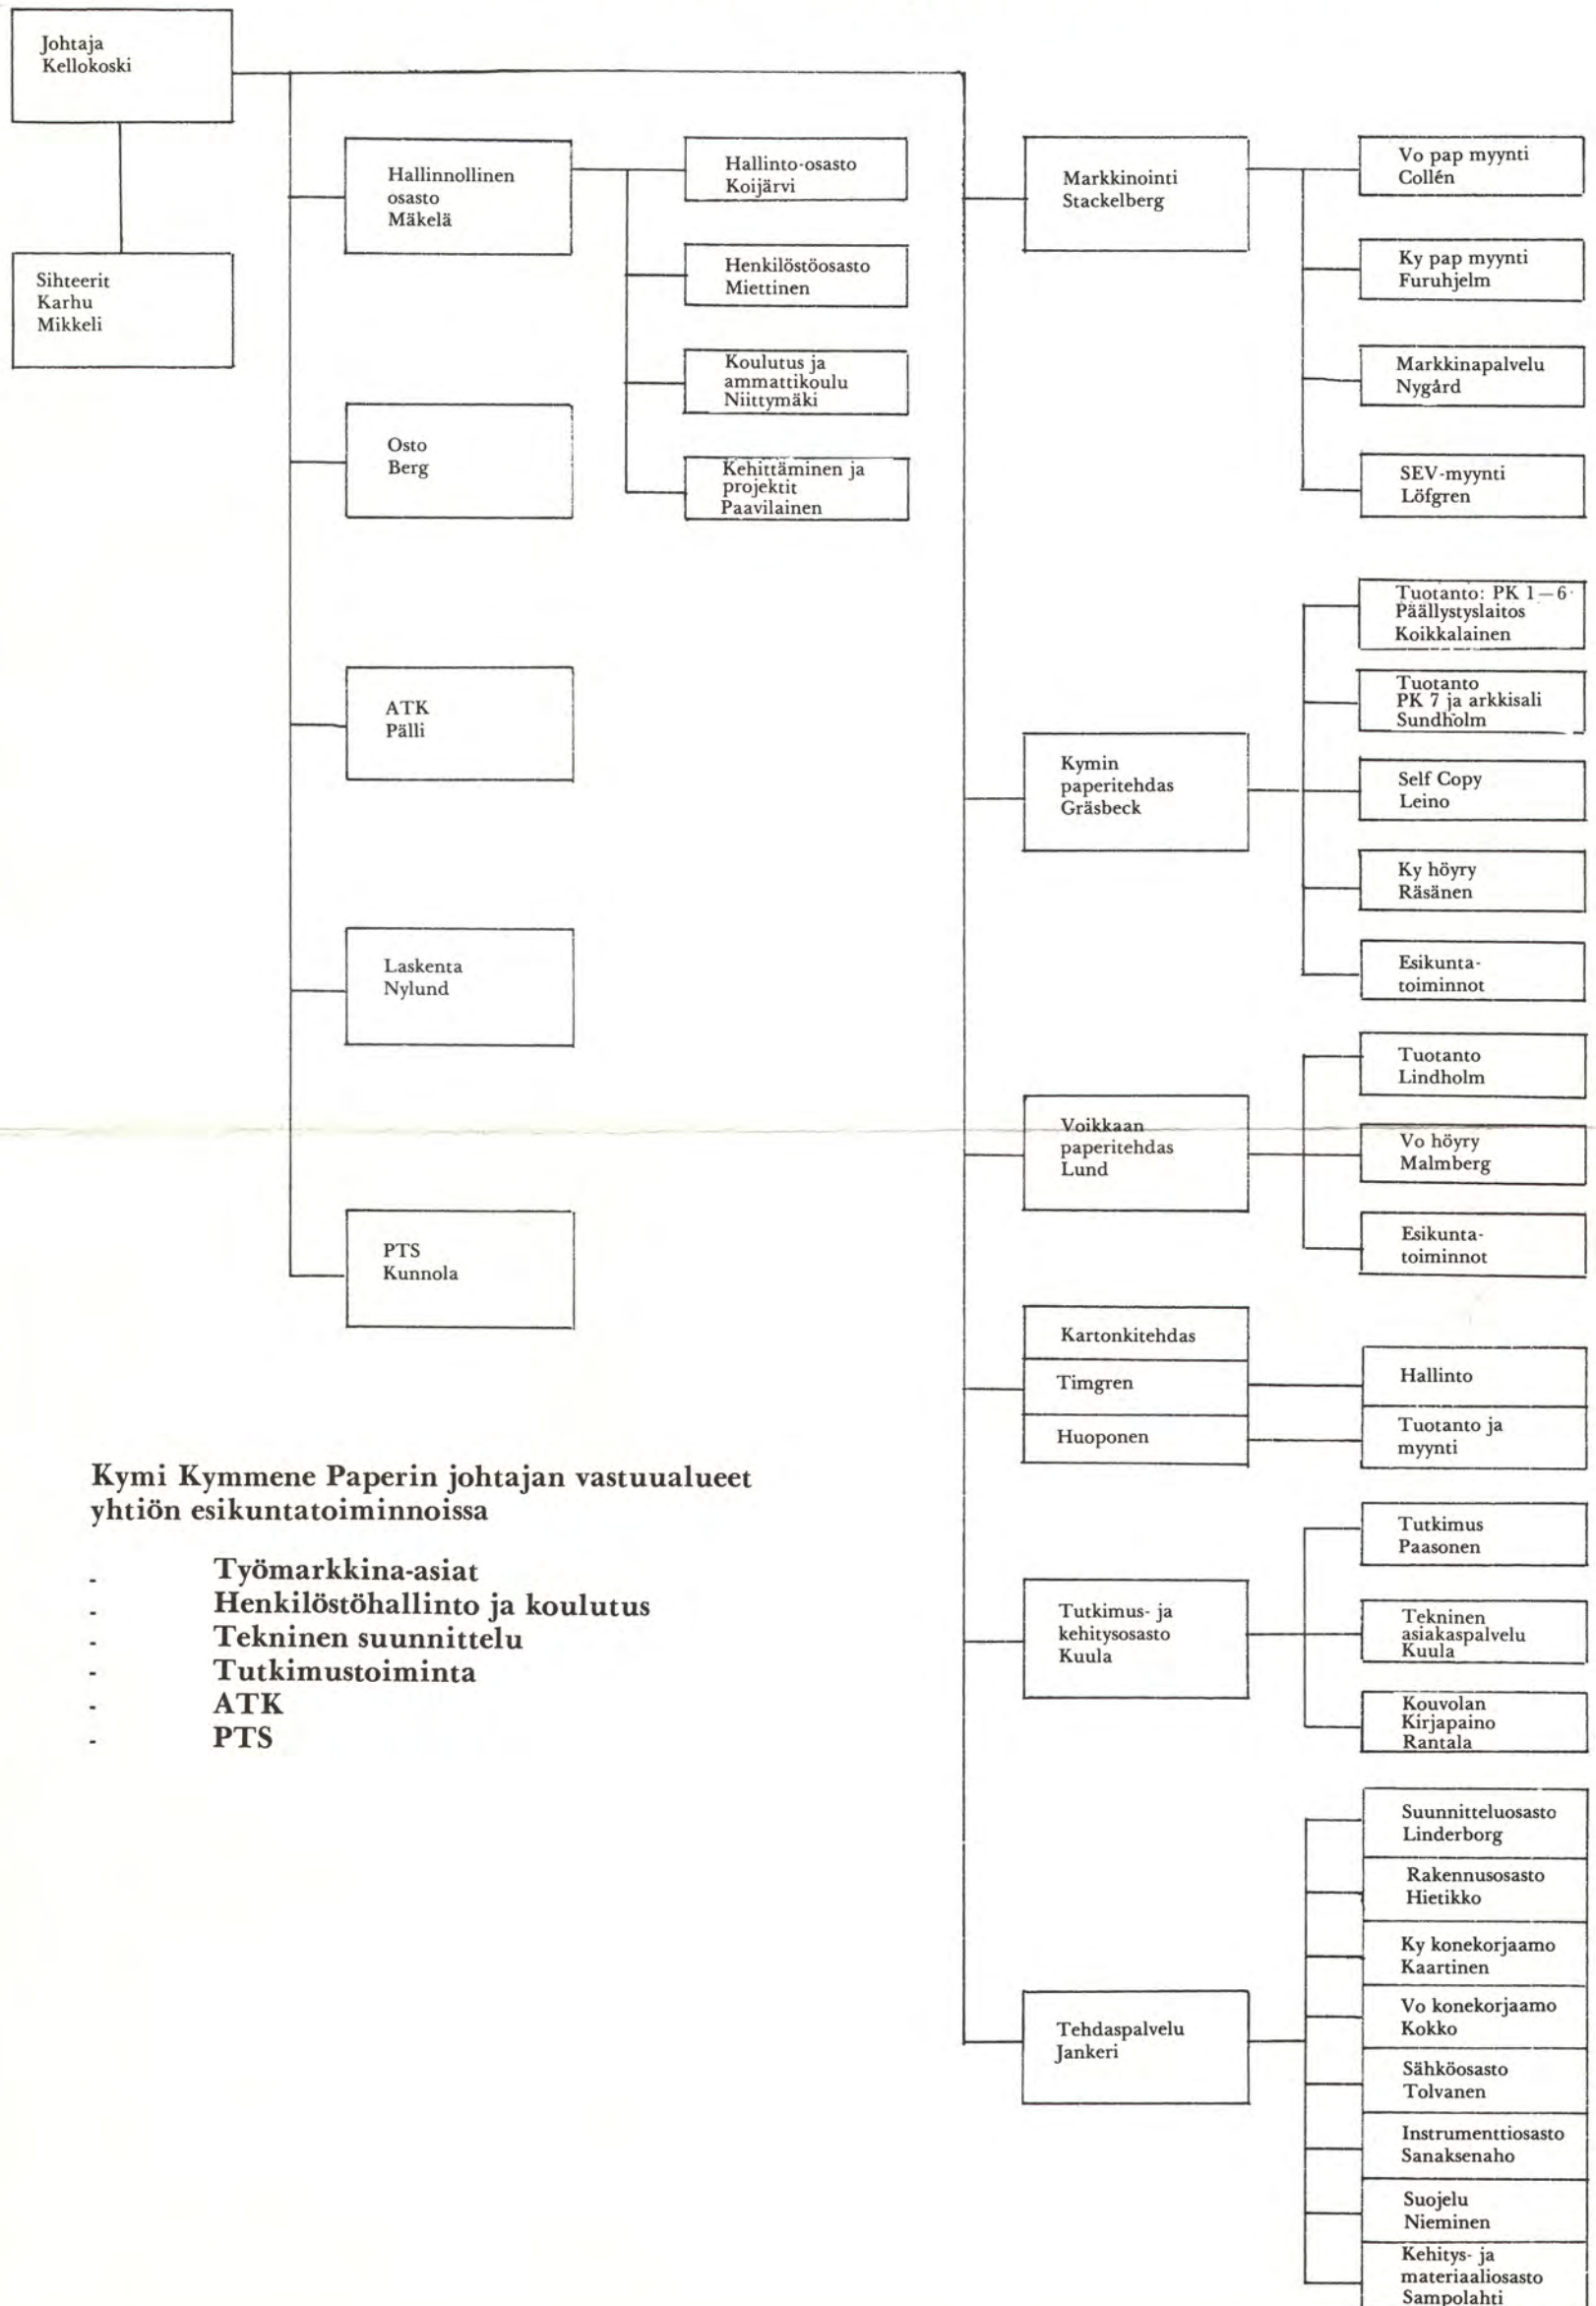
Johtaja
Kellokoski

Sihteerit
Karhu
Mikkeli

Hallinnollinen osasto
Mäkelä

Hallinto-osasto
Koijärvi

Henkilöstöosasto
Miettinen

Koulutus ja ammattikoulu
Niittymäki

Kehittäminen ja projektit
Paavilainen

Osto
Berg

ATK
Pälli

Laskenta
Nylund

PTS
Kunnola

Markkinointi
Stackelberg

Vo pap myynti
Collén

Ky pap myynti
Furuhjelm

Markkinapalvelu
Nygård

SEV-myynti
Löfgren

Kymin paperitehdas
Gräsbeck

Tuotanto: PK 1–6
Päällystyslaitos
Koikkalainen

Tuotanto
PK 7 ja arkkisali
Sundholm

Self Copy
Leino

Ky höyry
Räsänen

Esikunta-toiminnot

Voikkaan paperitehdas
Lund

Tuotanto
Lindholm

Vo höyry
Malmberg

Esikunta-toiminnot

Kartonkitehdas
Timgren
Huoponen

Hallinto

Tuotanto ja myynti

Tutkimus- ja kehitysosasto
Kuula

Tutkimus
Paasonen

Tekninen asiakaspalvelu
Kuula

Kouvolan Kirjapaino
Rantala

Tehdaspalvelu
Jankeri

Suunnitteluosasto
Linderborg

Rakennusosasto
Hietikko

Ky konekorjaamo
Kaartinen

Vo konekorjaamo
Kokko

Sähköosasto
Tolvanen

Instrumenttiosasto
Sanaksenaho

Suojelu
Nieminen

Kehitys- ja materiaaliosasto
Sampolahti

Kymi Kymmene Paperin johtajan vastuualueet yhtiön esikuntatoiminnoissa

- Työmarkkina-asiat
- Henkilöstöhallinto ja koulutus
- Tekninen suunnittelu
- Tutkimustoiminta
- ATK
- PTS